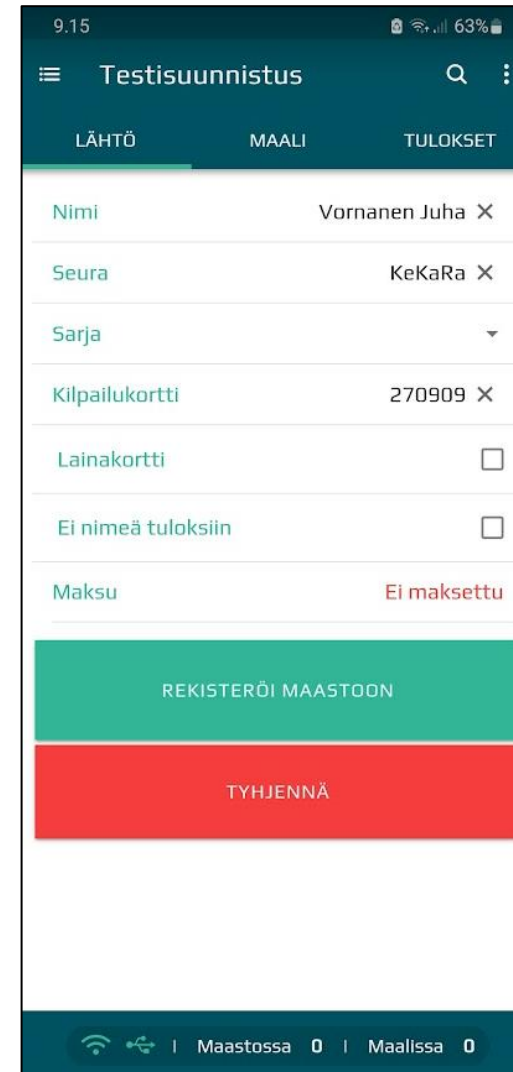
9.15 63%

Testisuunnistus

LÄHTÖ MAALI TULOKSET

Nimi Vornanen Juha ×

Seura KeKaRa ×

Sarja

Kilpailukortti 270909 ×

Lainakortti

Ei nimeä tuloksiin

Maksu Ei maksettu

REKISTERÖI MAASTOON

TYHJENNÄ

| Maastossa 0 | Maalissa 0